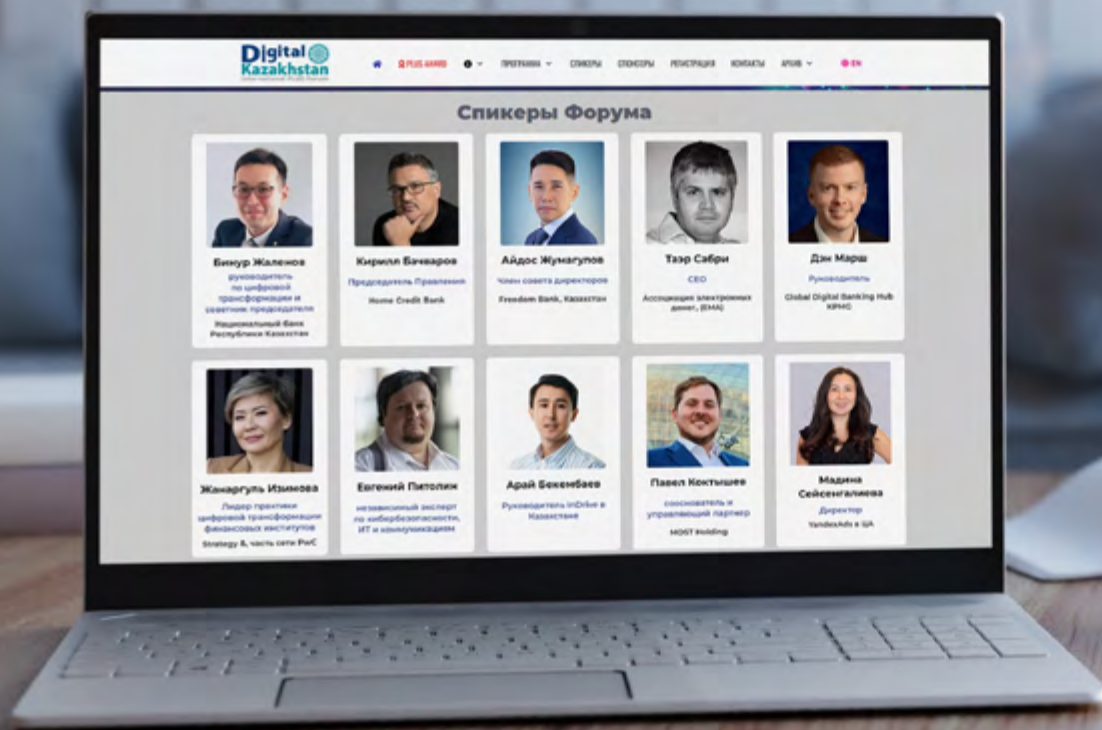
Digital Kazakhstan
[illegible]

PLUS AWARD
ПРОГРАММА
СПИКЕРЫ
СПОНСОРЫ
РЕГИСТРАЦИЯ
КОНТАКТЫ
АРХИВ
EN

Спикеры Форума

Бинур Жаленов
руководитель по цифровой трансформации и советник председателя
Национальный Банк Республики Казахстан

Кирилл Бачваров
Председатель Правления
Home Credit Bank

Айдос Жумагулов
Член совета директоров
Freedom Bank, Казахстан

Тээр Сабри
CEO
Ассоциация электронных денег, (EMA)

Дэн Марш
Руководитель
Global Digital Banking Hub KPMG

Жанаргуль Изимова
Лидер практики цифровой трансформации финансовых институтов
Strategy &, часть сети PwC

Евгений Питолин
независимый эксперт по кибербезопасности, ИТ и коммуникациям

Арай Бекенбаев
Руководитель inDrive в Казахстане

Павел Коктышев
сооснователь и управляющий партнер
MOST Holding

Мадина Сейсенгалиева
Директор
YandexAds в ЦА